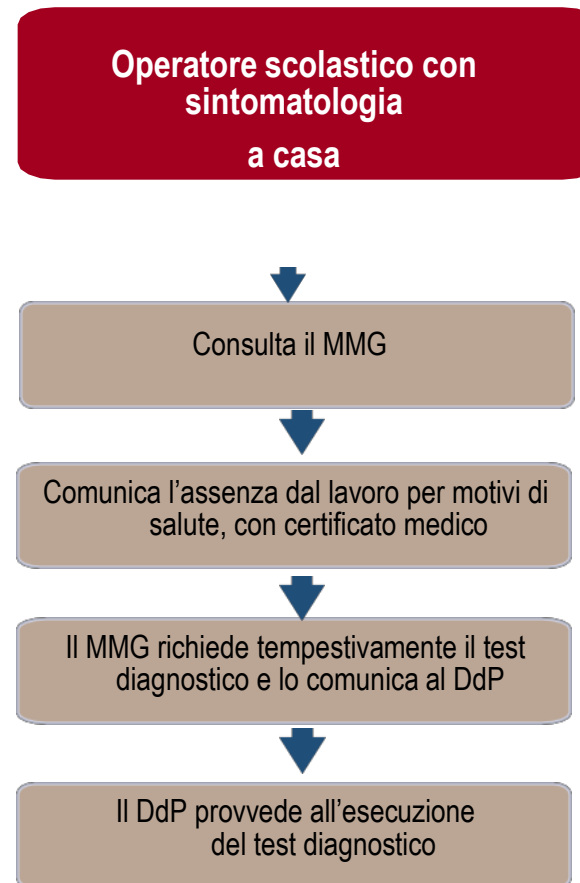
Operatore scolastico con sintomatologia

a casa

Consulta il MMG

Comunica l’assenza dal lavoro per motivi di salute, con certificato medico

Il MMG richiede tempestivamente il test diagnostico e lo comunica al DdP

Il DdP provvede all’esecuzione del test diagnostico